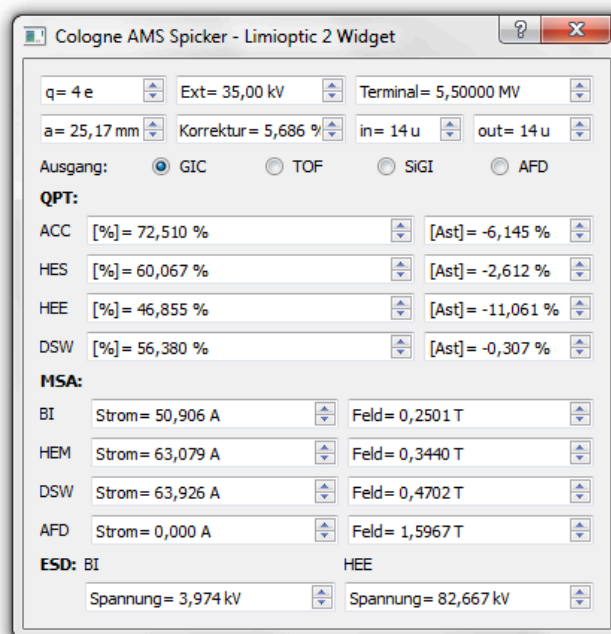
Cologne AMS Spicker - Limioptic 2 Widget

?

X

q= 4 e

Ext= 35,00 kV

Terminal= 5,50000 MV

a= 25,17 mm

Korrektur= 5,686 %

in= 14 u

out= 14 u

Ausgang: GIC TOF SiGI AFD

QPT:

ACC [%]= 72,510 % [Ast]= -6,145 %

HES [%]= 60,067 % [Ast]= -2,612 %

HEE [%]= 46,855 % [Ast]= -11,061 %

DSW [%]= 56,380 % [Ast]= -0,307 %

MSA:

BI Strom= 50,906 A Feld= 0,2501 T

HEM Strom= 63,079 A Feld= 0,3440 T

DSW Strom= 63,926 A Feld= 0,4702 T

AFD Strom= 0,000 A Feld= 1,5967 T

ESD: BI

HEE

Spannung= 3,974 kV

Spannung= 82,667 kV